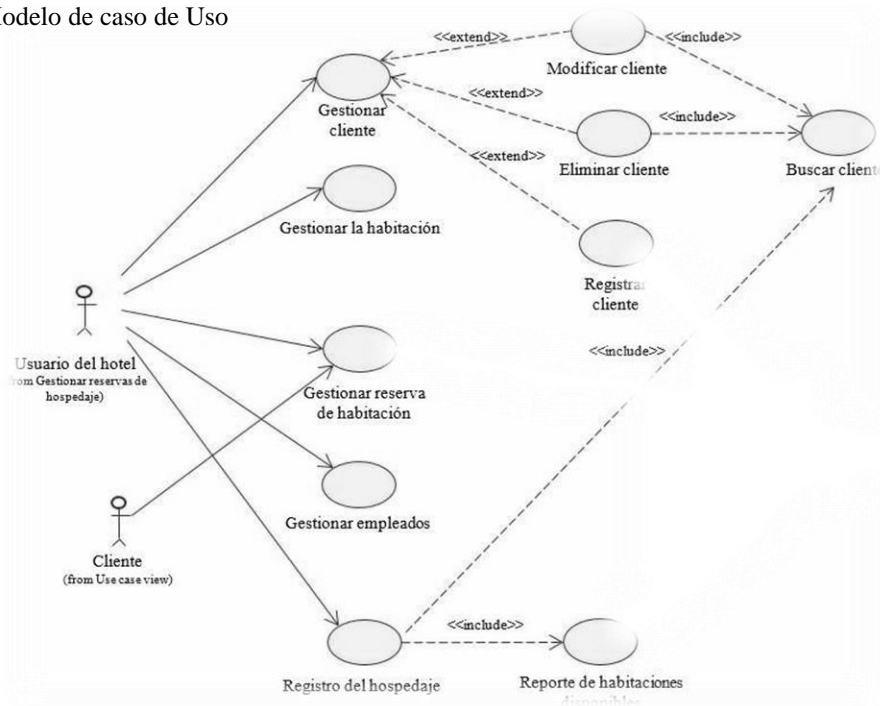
odelo de caso de Uso

<<extend>>
Modificar cliente
<<include>>
Gestionar cliente
<<extend>>
<<include>>
Eliminar cliente
Buscar cliente
<<extend>>
Gestionar la habitación
Registrar cliente
Usuario del hotel
(from Gestionar reservas de hospedaje)
<<include>>
Gestionar reserva de habitación
Gestionar empleados
Cliente
(from Use case view)
<<include>>
Registro del hospedaje
Reporte de habitaciones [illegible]